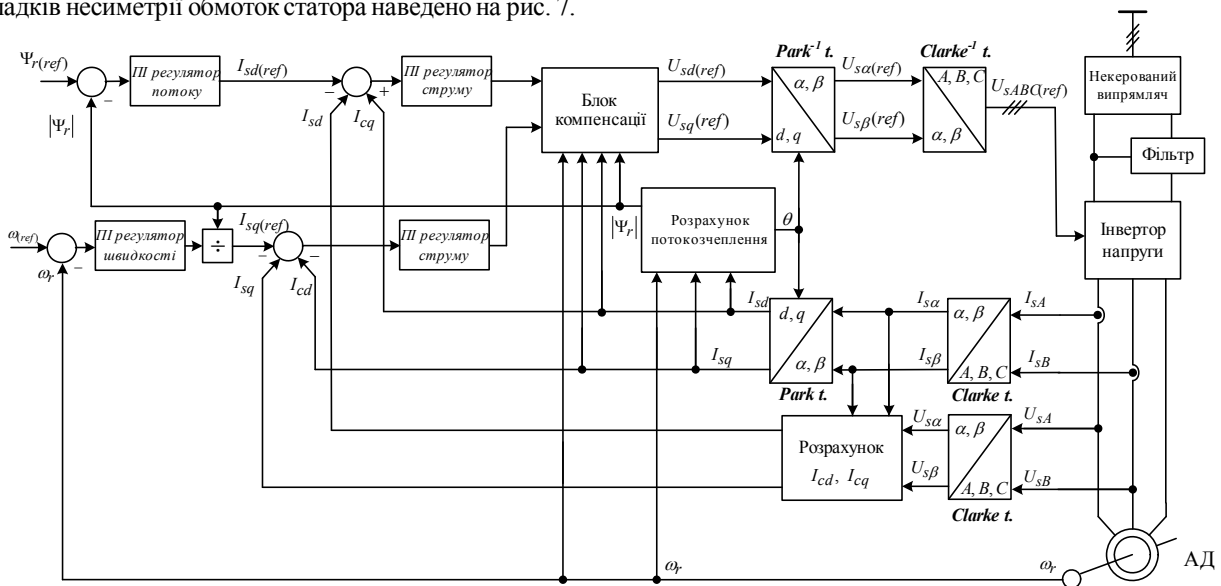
падків несиметрії обмоток статора наведено на рис. 7.

$\Psi_{r(ref)}$

ПІ регулятор потоку

$I_{sd(ref)}$

ПІ регулятор струму

Блок компенсації

$U_{sd(ref)}$

$U_{sq(ref)}$

$Park^{-1}$ t.

$\alpha, \beta$

$d, q$

$U_{s\alpha(ref)}$

$U_{s\beta(ref)}$

$Clarke^{-1}$ t.

$A, B, C$

$\alpha, \beta$

$U_{sABC(ref)}$

Некерований випрямляч

Фільтр

Інвертор напруги

$|\Psi_r|$

$I_{sd}$

$I_{cq}$

$\omega_{(ref)}$

ПІ регулятор швидкості

$\omega_r$

÷

$I_{sq(ref)}$

ПІ регулятор струму

$|\Psi_r|$

Розрахунок потокозчеплення

$\theta$

$I_{sq}$

$I_{cd}$

$I_{sd}$

$d, q$

$\alpha, \beta$

Park t.

$I_{sq}$

$I_{s\alpha}$

$I_{s\beta}$

$\alpha, \beta$

$A, B, C$

Clarke t.

$I_{sA}$

$I_{sB}$

Розрахунок

$I_{cd}, I_{cq}$

$U_{s\alpha}$

$U_{s\beta}$

$\alpha, \beta$

$A, B, C$

Clarke t.

$U_{sA}$

$U_{sB}$

$\omega_r$

$\omega_r$

АД